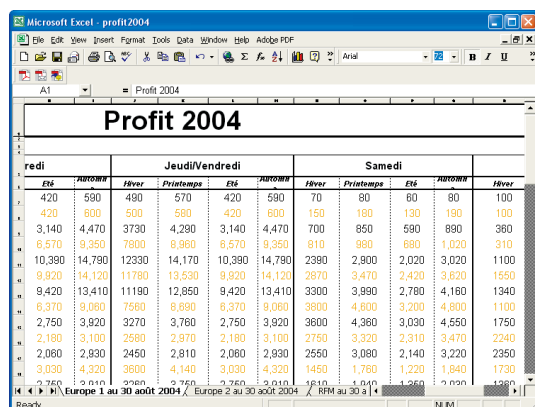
Microsoft Excel - profit2004

File Edit View Insert Format Tools Data Window Help Adobe PDF

Arial 72 B I U

A1 = Profit 2004

Profit 2004

| redi | | Jeudi/Vendredi | | | | Samedi | | | | |
|---|---|---|---|---|---|---|---|---|---|---|
| Eté | Automn | Hiver | Printemps | Eté | Automn | Hiver | Printemps | Eté | Automn | Hiver |
| 420 | 590 | 490 | 570 | 420 | 590 | 70 | 80 | 60 | 80 | 100 |
| 420 | 600 | 500 | 580 | 420 | 600 | 150 | 180 | 130 | 190 | 100 |
| 3,140 | 4,470 | 3730 | 4,290 | 3,140 | 4,470 | 700 | 850 | 590 | 890 | 360 |
| 6,570 | 9,350 | 7800 | 8,980 | 6,570 | 9,350 | 810 | 980 | 680 | 1,020 | 310 |
| 10,390 | 14,790 | 12330 | 14,170 | 10,390 | 14,790 | 2390 | 2,900 | 2,020 | 3,020 | 1100 |
| 9,820 | 14,120 | 11780 | 13,530 | 9,920 | 14,120 | 2870 | 3,470 | 2,420 | 3,620 | 1550 |
| 9,420 | 13,410 | 11190 | 12,850 | 9,420 | 13,410 | 3300 | 3,990 | 2,780 | 4,160 | 1340 |
| 6,370 | 9,060 | 7560 | 8,690 | 6,370 | 9,060 | 3600 | 4,600 | 3,200 | 4,800 | 1100 |
| 2,750 | 3,920 | 3270 | 3,760 | 2,750 | 3,920 | 3600 | 4,360 | 3,030 | 4,550 | 1750 |
| 2,180 | 3,100 | 2580 | 2,970 | 2,180 | 3,100 | 2750 | 3,320 | 2,310 | 3,470 | 2240 |
| 2,060 | 2,930 | 2450 | 2,810 | 2,060 | 2,930 | 2550 | 3,080 | 2,140 | 3,220 | 2350 |
| 3,030 | 4,320 | 3600 | 4,140 | 3,030 | 4,320 | 1450 | 1,760 | 1,220 | 1,840 | 1730 |

Europe 1 au 30 août 2004 / Europe 2 au 30 août 2004 / RFM au 30 a

Ready NUM